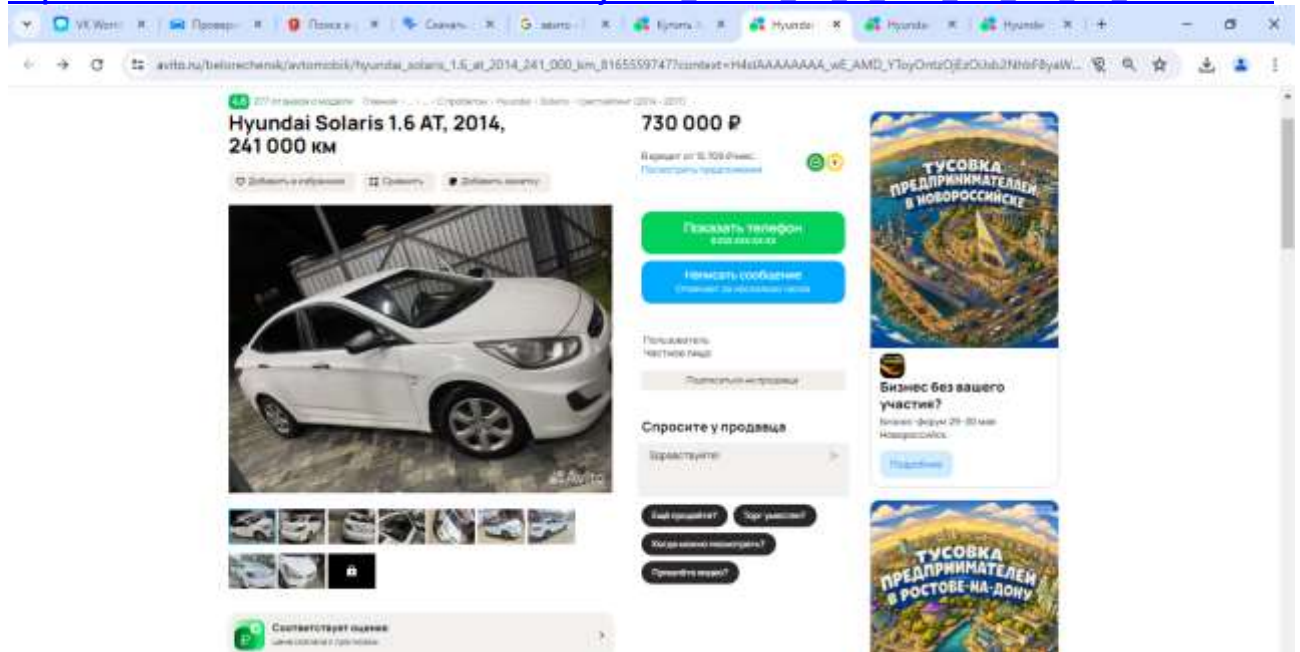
VK Work | Провер | Поиск | Скачать | авито | Купить | Hyundai | Hyundai | Hyundai | +

avito.ru/belorechensk/avtomobili/hyundai_solaris_1.6_at_2014_241_000_km_81655597477context=H4sIAAAAAAAA_wE_AMD_YToyOntzOjEzOiJsb2NhbF8yaW...

4.6 277 отзывов о модели · Главная · ... · Спроботки · Hyundai · Solaris · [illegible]

Hyundai Solaris 1.6 AT, 2014, 241 000 км

Добавить в избранное | Сравнить | Добавить заметку

Avito

730 000 ₽

В кредит от 15 709 ₽/мес.
Посмотреть предложения

Показать телефон
8 XXX XXX-XX-XX

Написать сообщение
Отвечает за несколько часов

Пользователь
Частное лицо

Подписаться на продавца

Спросите у продавца

Здравствуйте!

Ещё продаёте? | Торг уместен? | Когда можно посмотреть? | Присылайте видео?

Соответствует оценке
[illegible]

ТУСОВКА ПРЕДПРИНИМАТЕЛЕЙ В НОВОРОССИЙСКЕ

Бизнес без вашего участия?
Бизнес-форум 29-30 мая
Новороссийск

Подробнее

ТУСОВКА ПРЕДПРИНИМАТЕЛЕЙ В РОСТОВЕ-НА-ДОНУ